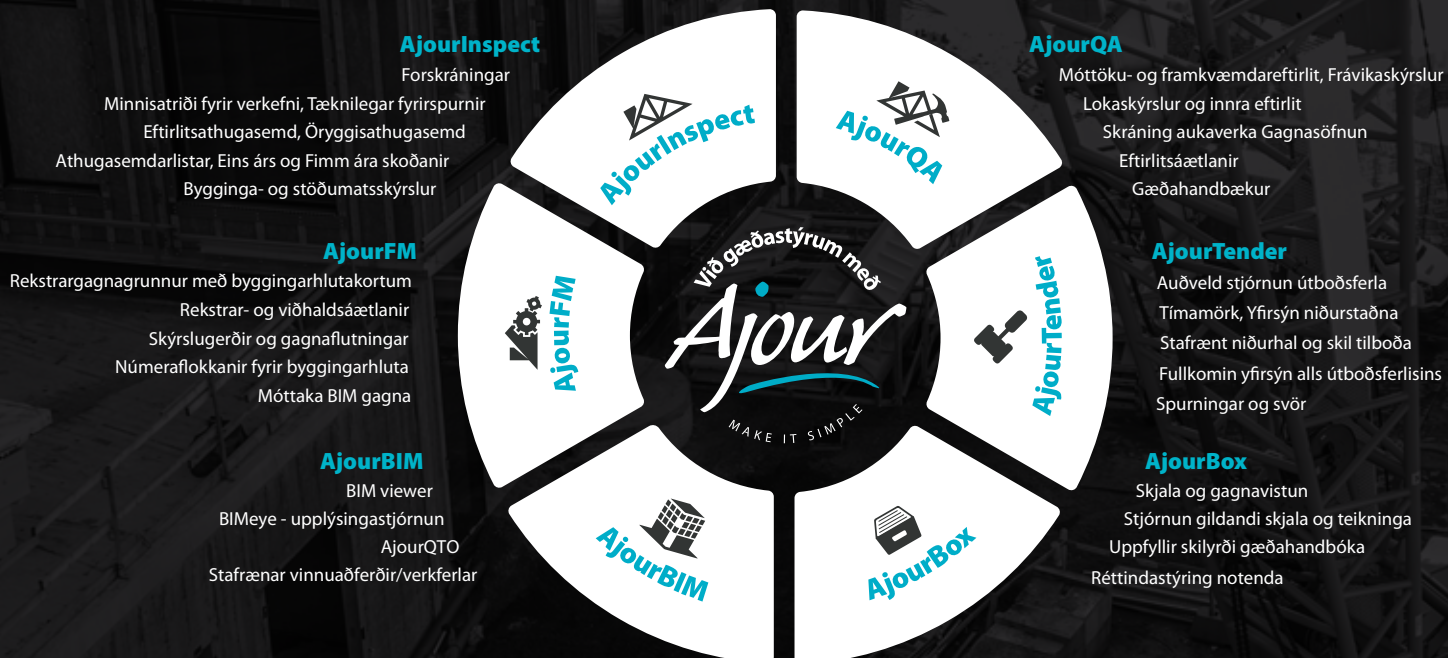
AjourInspect
Forskráningar
Minnisatriði fyrir verkefni, Tæknilegar fyrirspurnir
Eftirlitsathugasemd, Öryggisathugasemd
Athugasemdarlistar, Eins árs og Fimm ára skoðanir
Bygginga- og stöðumatsskýrslur

AjourFM
Rekstrargagnagrunnur með byggingarhlutakortum
Rekstrar- og viðhaldsáætlanir
Skýrslugerðir og gagnaflutningar
Númeraflokkanir fyrir byggingarhluta
Móttaka BIM gagna

AjourBIM
BIM viewer
BIMeye - upplýsingastjórnun
AjourQTO
Stafrænar vinnuaðferðir/verkferlar

AjourInspect

AjourQA

AjourFM

Við gæðastýrum með
Ajour
MAKE IT SIMPLE

AjourTender

AjourBIM

AjourBox

AjourQA
Móttöku- og framkvæmdareftirlit, Frávikaskýrslur
Lokaskýrslur og innra eftirlit
Skráning aukaverka Gagnasöfnun
Eftirlitsáætlanir
Gæðahandbækur

AjourTender
Auðveld stjórnun útboðsferla
Tímamörk, Yfirsýn niðurstaðna
Stafrænt niðurhal og skil tilboða
Fullkomin yfirsýn alls útboðsferlisins
Spurningar og svör

AjourBox
Skjala og gagnavistun
Stjórnun gildandi skjala og teikninga
Uppfyllir skilyrði gæðahandbóka
Réttindastýring notenda